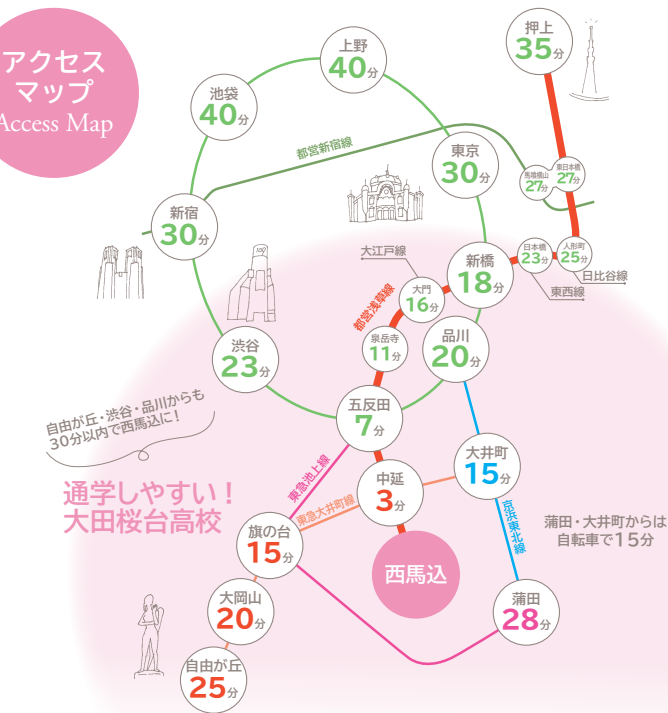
アクセスマップ
Access Map

上野
40分

池袋
40分

押上
35分

都営新宿線

東京
30分

馬喰横山
27分

東日本橋
27分

新宿
30分

日本橋
23分

人形町
25分

日比谷線

東西線

大江戸線

新橋
18分

大門
16分

都営浅草線

泉岳寺
11分

品川
20分

渋谷
23分

自由が丘・渋谷・品川からも30分以内で西馬込に！

五反田
7分

東急池上線

大井町
15分

中延
3分

東急大井町線

京浜東北線

通学しやすい！
大田桜台高校

蒲田・大井町からは自転車で15分

旗の台
15分

西馬込

大岡山
20分

蒲田
28分

自由が丘
25分